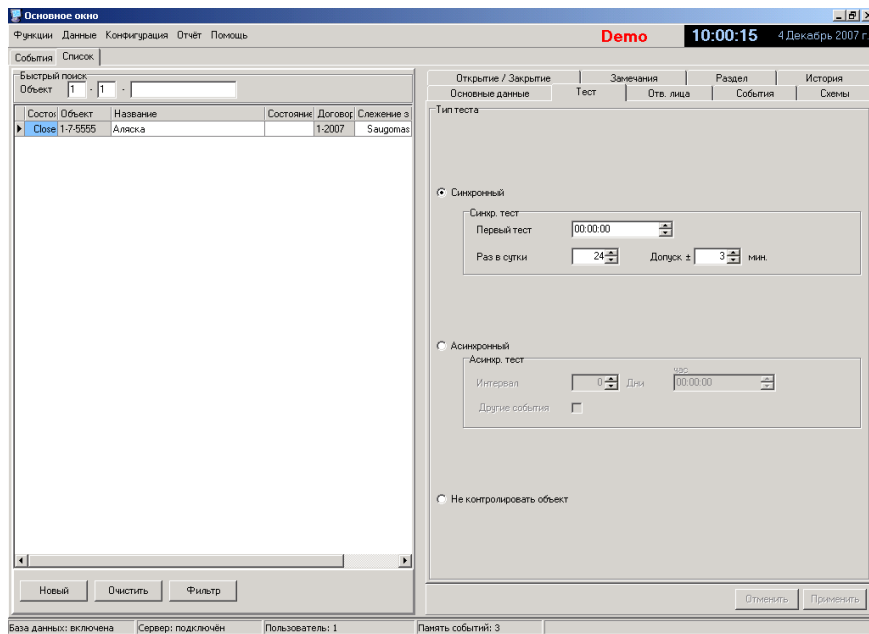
Основное окно

Функции Данные Конфигурация Отчёт Помощь

Demo

10:00:15

4 Декабрь 2007 г.

События Список

Быстрый поиск

Объект 1 - 1 -

| Состо | Объект | Название | Состояние | Договор | Слежение з |
|---|---|---|---|---|---|
| Close | 1-7-5555 | Аляска | | 1-2007 | Saugomas |

Новый Очистить Фильтр

Открытие / Закрытие Замечания Раздел История

Основные данные Тест Отв. лица События Схемы

Тип теста

Синхронный

Синхр. тест

Первый тест 00:00:00

Раз в сутки 24 Допуск ± 3 мин.

Асинхронный

Асинхр. тест

Интервал 0 Дни час 00:00:00

Другие события

Не контролировать объект

Отменить Применить

База данных: включена Сервер: подключён Пользователь: 1 Память событий: 3